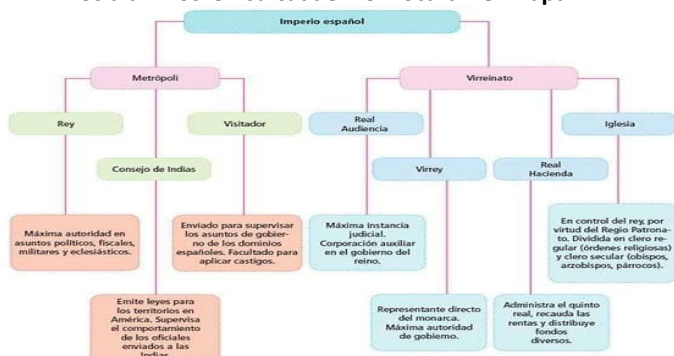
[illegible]

Imperio español

Metrópoli

Virreinato

Rey

Visitador

Consejo de Indias

Real Audiencia

Iglesia

Virrey

Real Hacienda

Máxima autoridad en asuntos políticos, fiscales, militares y eclesiásticos.

Enviado para supervisar los asuntos de gobierno de los dominios españoles. Facultado para aplicar castigos.

Máxima instancia judicial. Corporación auxiliar en el gobierno del reino.

En control del rey, por virtud del Regio Patronato. Dividida en clero regular (órdenes religiosas) y clero secular (obispos, arzobispos, párrocos).

Emite leyes para los territorios en América. Supervisa el comportamiento de los oficiales enviados a las Indias.

Representante directo del monarca. Máxima autoridad de gobierno.

Administra el quinto real, recauda las rentas y distribuye fondos diversos.